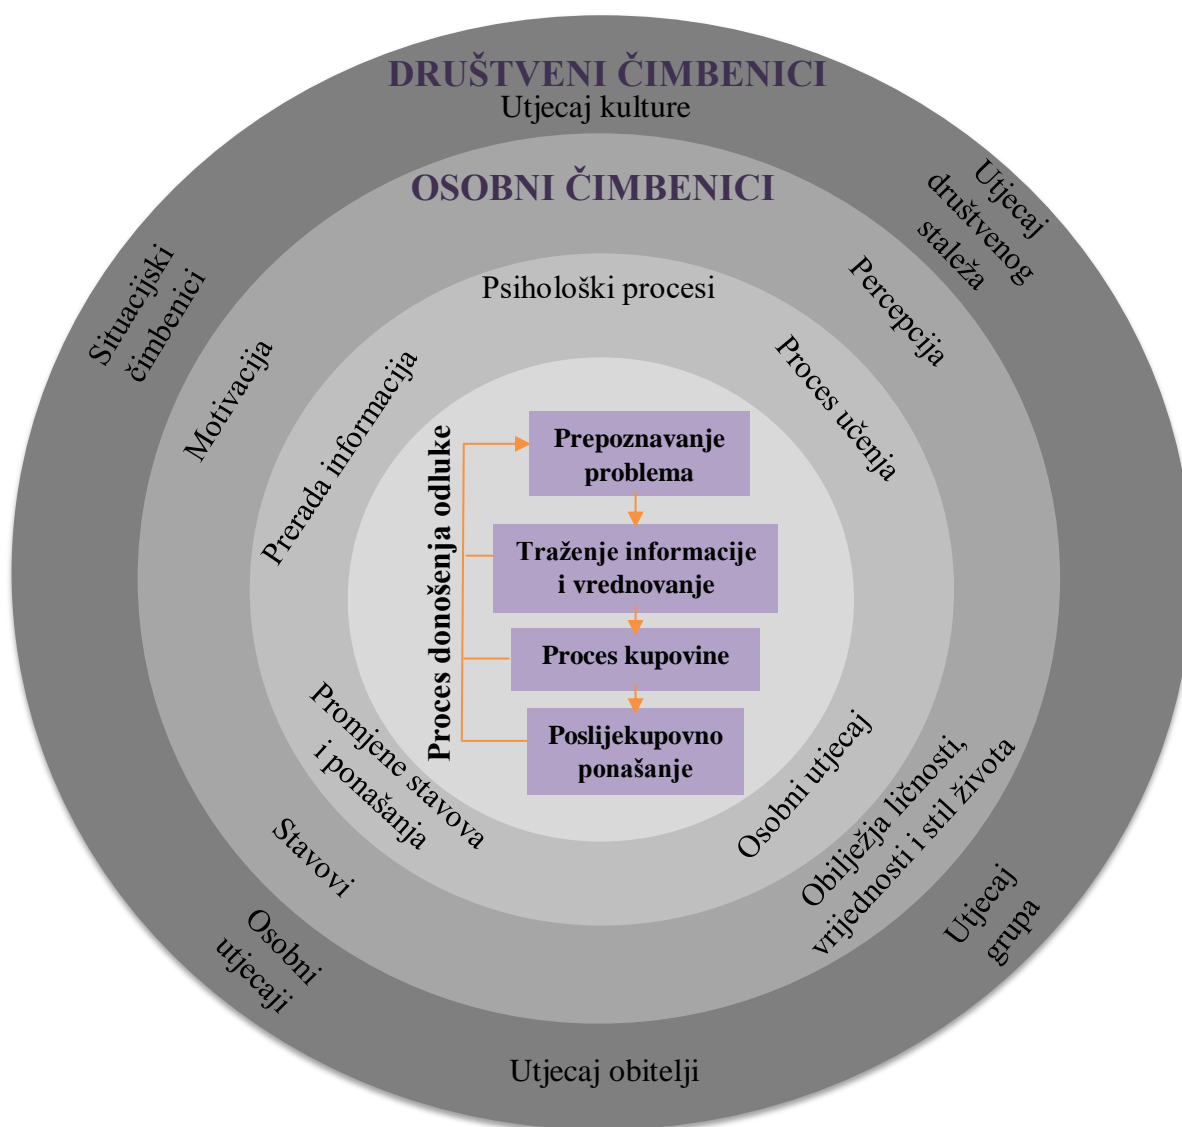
DRUŠTVENI ČIMBENICI
Utjecaj kulture

Utjecaj društvenog staleža

Situacijski čimbenici

OSOBNI ČIMBENICI

Percepcija

Motivacija

Psihološki procesi

Proces učenja

Prerada informacija

Proces donošenja odluke

Prepoznavanje problema

Traženje informacije i vrednovanje

Proces kupovine

Poslijekupovno ponašanje

Promjene stavova i ponašanja

Osobni utjecaj

Stavovi

Obilježja ličnosti, vrijednosti i stil života

Osobni utjecaji

Utjecaj grupa

Utjecaj obitelji